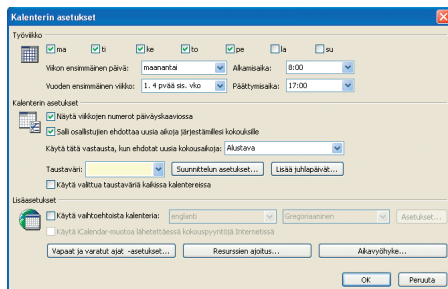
Kalenterin asetukset

Työviikko

ma ti ke to pe la su

Viikon ensimmäinen päivä: maanantai Aloitusaika: 8:00

Vuoden ensimmäinen viikko: 1. 4 pvää sis. vko Päättymisaika: 17:00

Kalenterin asetukset

Näytä viikkojen numerot päiväyskaaviossa

Salli osallistujien ehdottaa uusia aikoja järjestämilleni kokouksille

Käytä tätä vastausta, kun ehdotat uusia kokousaikoja: Alustava

Taustaväri: Suunnittelun asetukset... Lisää juhlapäivät...

Käytä valittua taustaväriä kaikissa kalentereissa

Lisäasetukset

Käytä vaihtoehtoista kalenteria: englanti Gregoriaaninen Asetukset...

Käytä iCalendar-muotoa lähetettäessä kokouspyyntöjä Internetissä

Vapaat ja varatut ajat -asetukset... Resurssien ajoitus... Aikavyöhyke...

OK Peruuta